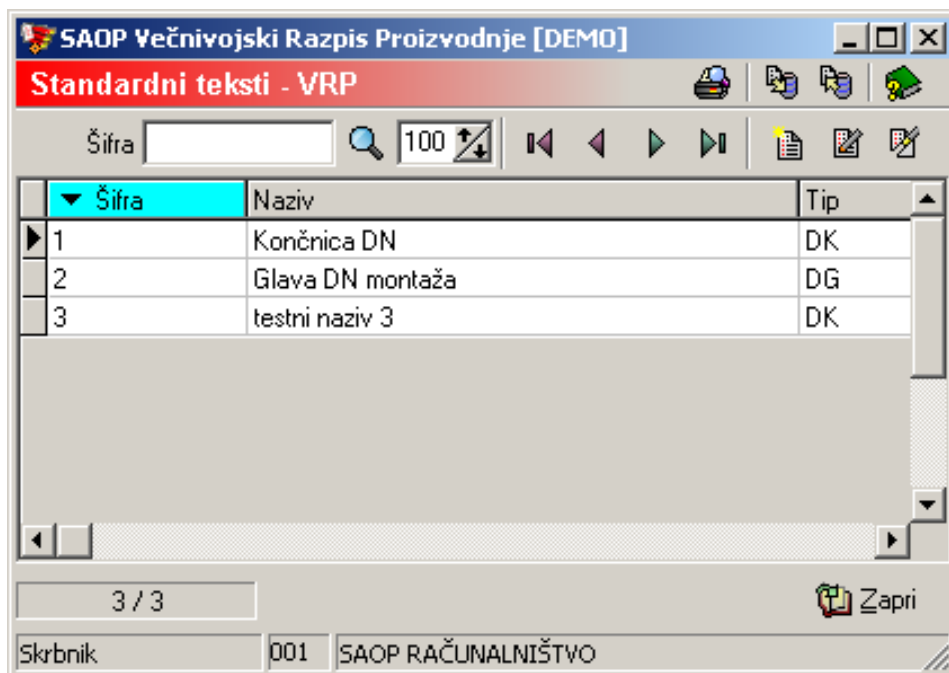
SAOP Večnivojski Razpis Proizvodnje [DEMO]

Standardni teksti - VRP

Šifra 100

| Šifra | Naziv | Tip |
|---|---|---|
| 1 | Končnica DN | DK |
| 2 | Glava DN montaža | DG |
| 3 | testni naziv 3 | DK |

3 / 3

Zapri

Skrbnik 001 SAOP RAČUNALNIŠTVO